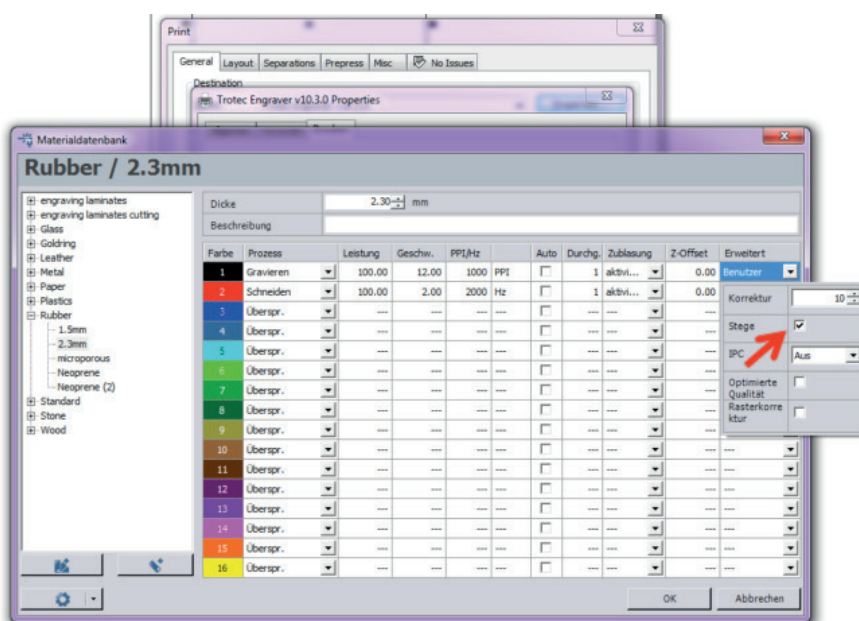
Print

General | Layout | Separations | Prepress | Misc | No Issues

Destination

Trotec Engraver v10.3.0 Properties

Materialdatenbank

Rubber / 2.3mm

engraving laminates
engraving laminates cutting
Glass
Goldring
Leather
Metal
Paper
Plastics
Rubber
1.5mm
2.3mm
microporous
Neoprene
Neoprene (2)
Standard
Stone
Wood

Dicke 2.30 mm
Beschreibung

| Farbe | Prozess | Leistung | Geschw. | PPI/Hz | | Auto | Durchg. | Zublasung | Z-Offset | Erweitert |
|---|---|---|---|---|---|---|---|---|---|---|
| 1 | Gravieren | 100.00 | 12.00 | 1000 | PPI | | 1 | aktivi... | 0.00 | Benutzer |
| 2 | Schneiden | 100.00 | 2.00 | 2000 | Hz | | 1 | aktivi... | 0.00 | |
| 3 | Überspr. | --- | --- | --- | --- | | --- | --- | | |
| 4 | Überspr. | --- | --- | --- | --- | | --- | --- | | |
| 5 | Überspr. | --- | --- | --- | --- | | --- | --- | | |
| 6 | Überspr. | --- | --- | --- | --- | | --- | --- | | |
| 7 | Überspr. | --- | --- | --- | --- | | --- | --- | | |
| 8 | Überspr. | --- | --- | --- | --- | | --- | --- | | |
| 9 | Überspr. | --- | --- | --- | --- | | --- | --- | | |
| 10 | Überspr. | --- | --- | --- | --- | | --- | --- | --- | --- |
| 11 | Überspr. | --- | --- | --- | --- | | --- | --- | --- | --- |
| 12 | Überspr. | --- | --- | --- | --- | | --- | --- | --- | --- |
| 13 | Überspr. | --- | --- | --- | --- | | --- | --- | --- | --- |
| 14 | Überspr. | --- | --- | --- | --- | | --- | --- | --- | --- |
| 15 | Überspr. | --- | --- | --- | --- | | --- | --- | --- | --- |
| 16 | Überspr. | --- | --- | --- | --- | | --- | --- | --- | --- |

Korrektur 10
Stege
IPC Aus
Optimierte Qualität
Rasterkorrektur

OK
Abbrechen